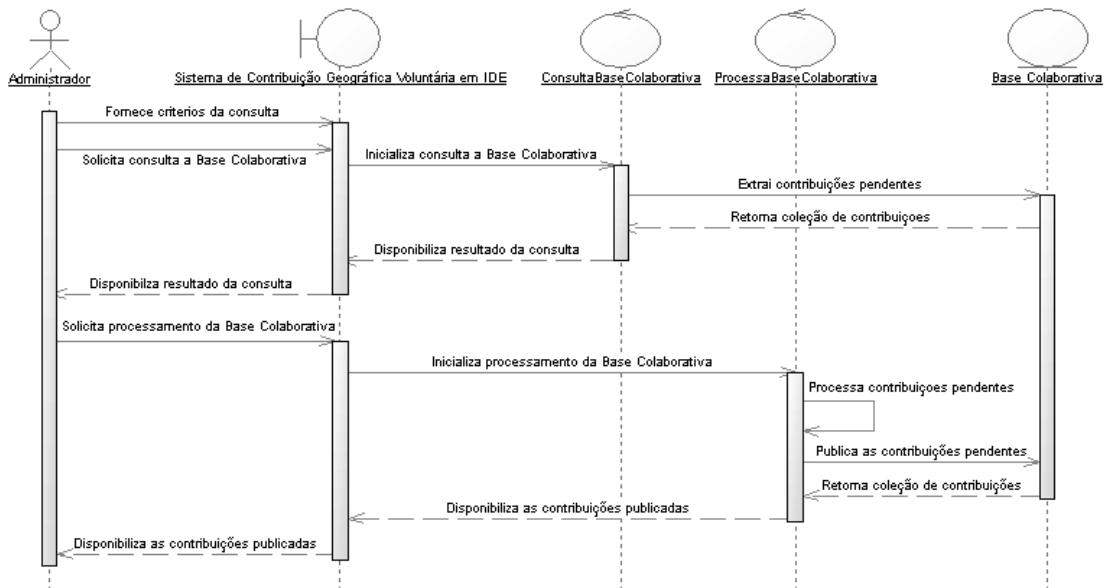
Administrador

Sistema de Contribuição Geográfica Voluntária em IDE

ConsultaBaseColaborativa

ProcessaBaseColaborativa

Base Colaborativa

Fornece criterios da consulta

Solicita consulta a Base Colaborativa

Inicializa consulta a Base Colaborativa

Extrai contribuições pendentes

Retorna coleção de contribuiçoes

Disponibiliza resultado da consulta

Disponibilza resultado da consulta

Solicita processamento da Base Colaborativa

Inicializa processamento da Base Colaborativa

Processa contribuiçoes pendentes

Publica as contribuições pendentes

Retorna coleção de contribuições

Disponibiliza as contribuições publicadas

Disponibiliza as contribuições publicadas